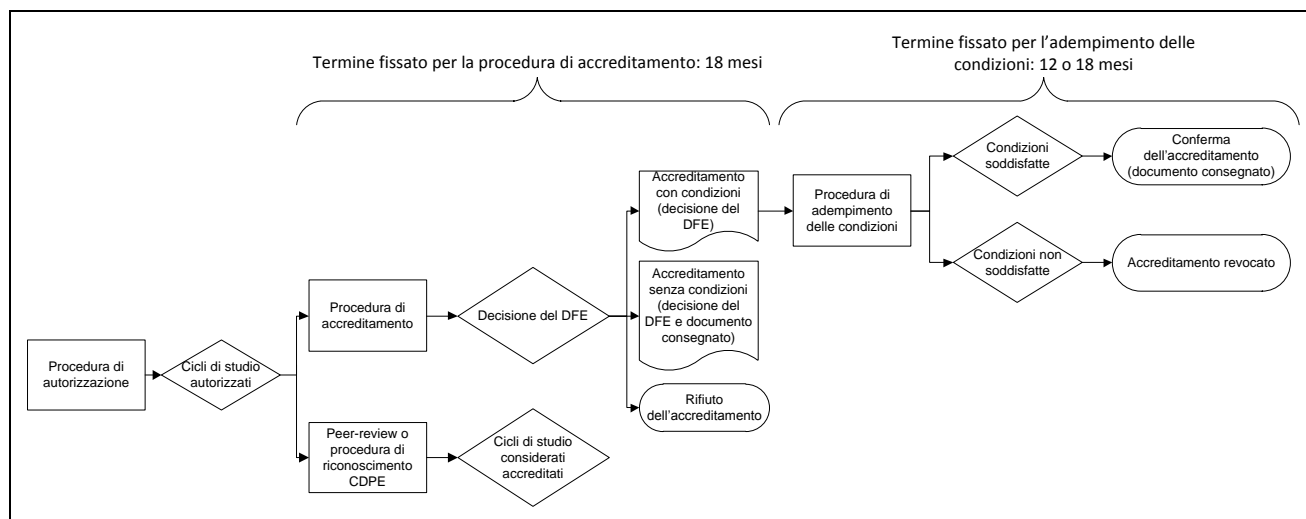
Termine fissato per la procedura di accreditamento: 18 mesi

Termine fissato per l'adempimento delle condizioni: 12 o 18 mesi

Procedura di autorizzazione

Cicli di studio autorizzati

Procedura di accreditamento

Decisione del DFE

Accreditamento con condizioni (decisione del DFE)

Accreditamento senza condizioni (decisione del DFE e documento consegnato)

Rifiuto dell'accreditamento

Procedura di adempimento delle condizioni

Condizioni soddisfatte

Conferma dell'accreditamento (documento consegnato)

Condizioni non soddisfatte

Accreditamento revocato

Peer-review o procedura di riconoscimento CDPE

Cicli di studio considerati accreditati